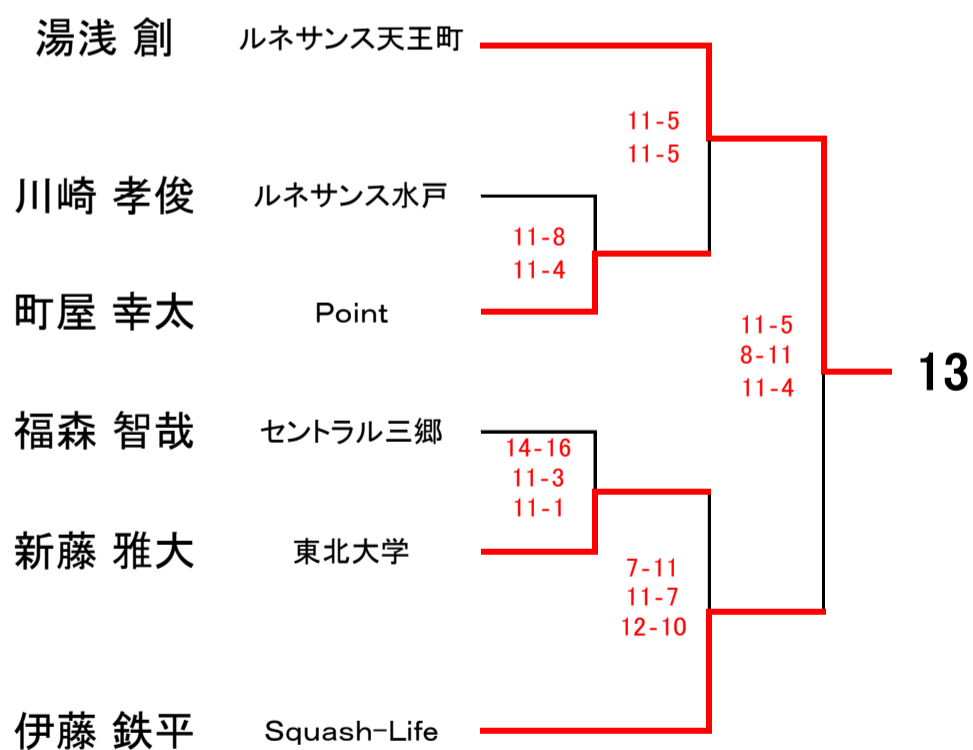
湯浅 創　ルネサンス天王町

11-5
11-5

川崎 孝俊　ルネサンス水戸

11-8
11-4

町屋 幸太　Point

11-5
8-11
11-4

13

福森 智哉　セントラル三郷

14-16
11-3
11-1

新藤 雅大　東北大学

7-11
11-7
12-10

伊藤 鉄平　Squash-Life